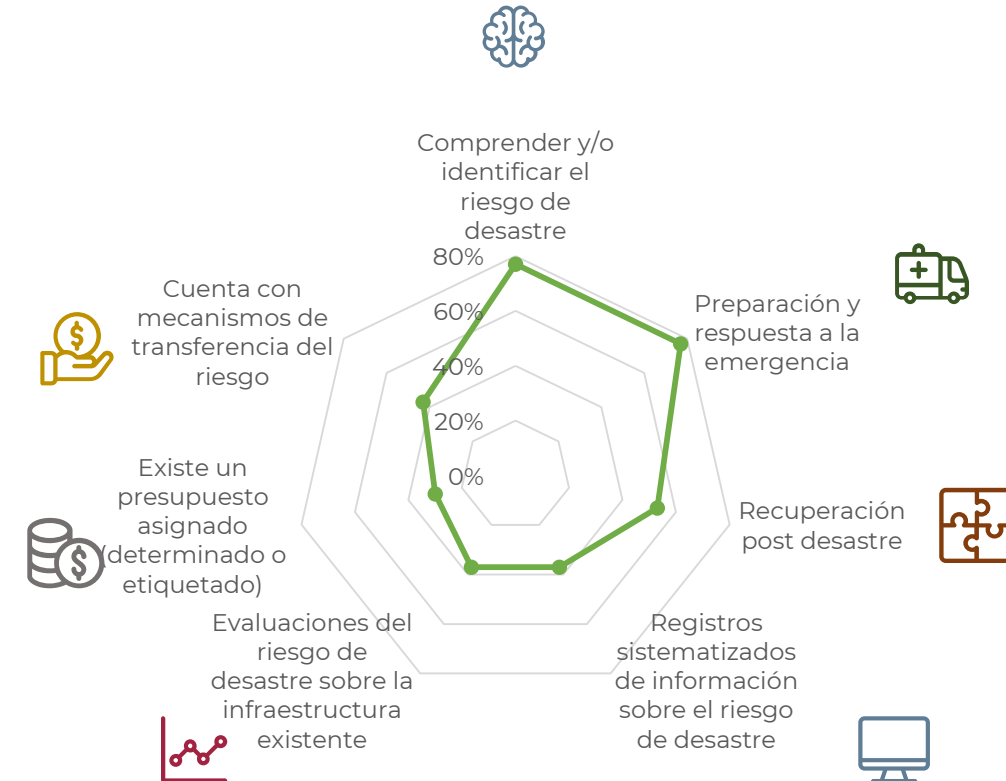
Comprender y/o identificar el riesgo de desastre

80%

60%

40%

20%

0%

Preparación y respuesta a la emergencia

Recuperación post desastre

Registros sistematizados de información sobre el riesgo de desastre

Evaluaciones del riesgo de desastre sobre la infraestructura existente

Existe un presupuesto asignado (determinado o etiquetado)

Cuenta con mecanismos de transferencia del riesgo